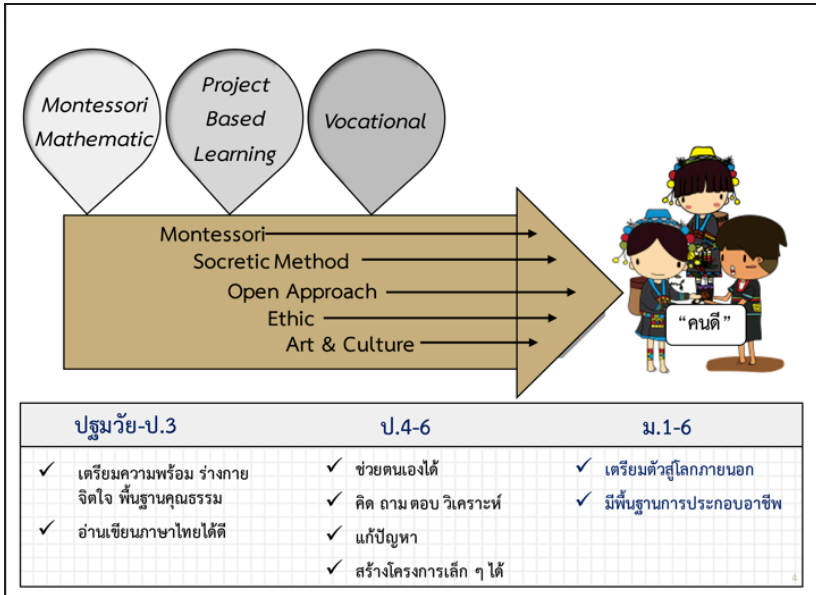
Montessori Mathematic

Project Based Learning

Vocational

Montessori
Socretic Method
Open Approach
Ethic
Art & Culture

“คนดี”

| ปฐมวัย-ป.3 | ป.4-6 | ม.1-6 |
|---|---|---|
| ✓ เตรียมความพร้อม ร่างกาย จิตใจ พื้นฐานคุณธรรม<br>✓ อ่านเขียนภาษาไทยได้ดี | ✓ ช่วยตนเองได้<br>✓ คิด ถาม ตอบ วิเคราะห์<br>✓ แก้ปัญหา<br>✓ สร้างโครงการเล็ก ๆ ได้ | ✓ เตรียมตัวสู่โลกภายนอก<br>✓ มีพื้นฐานการประกอบอาชีพ |

4